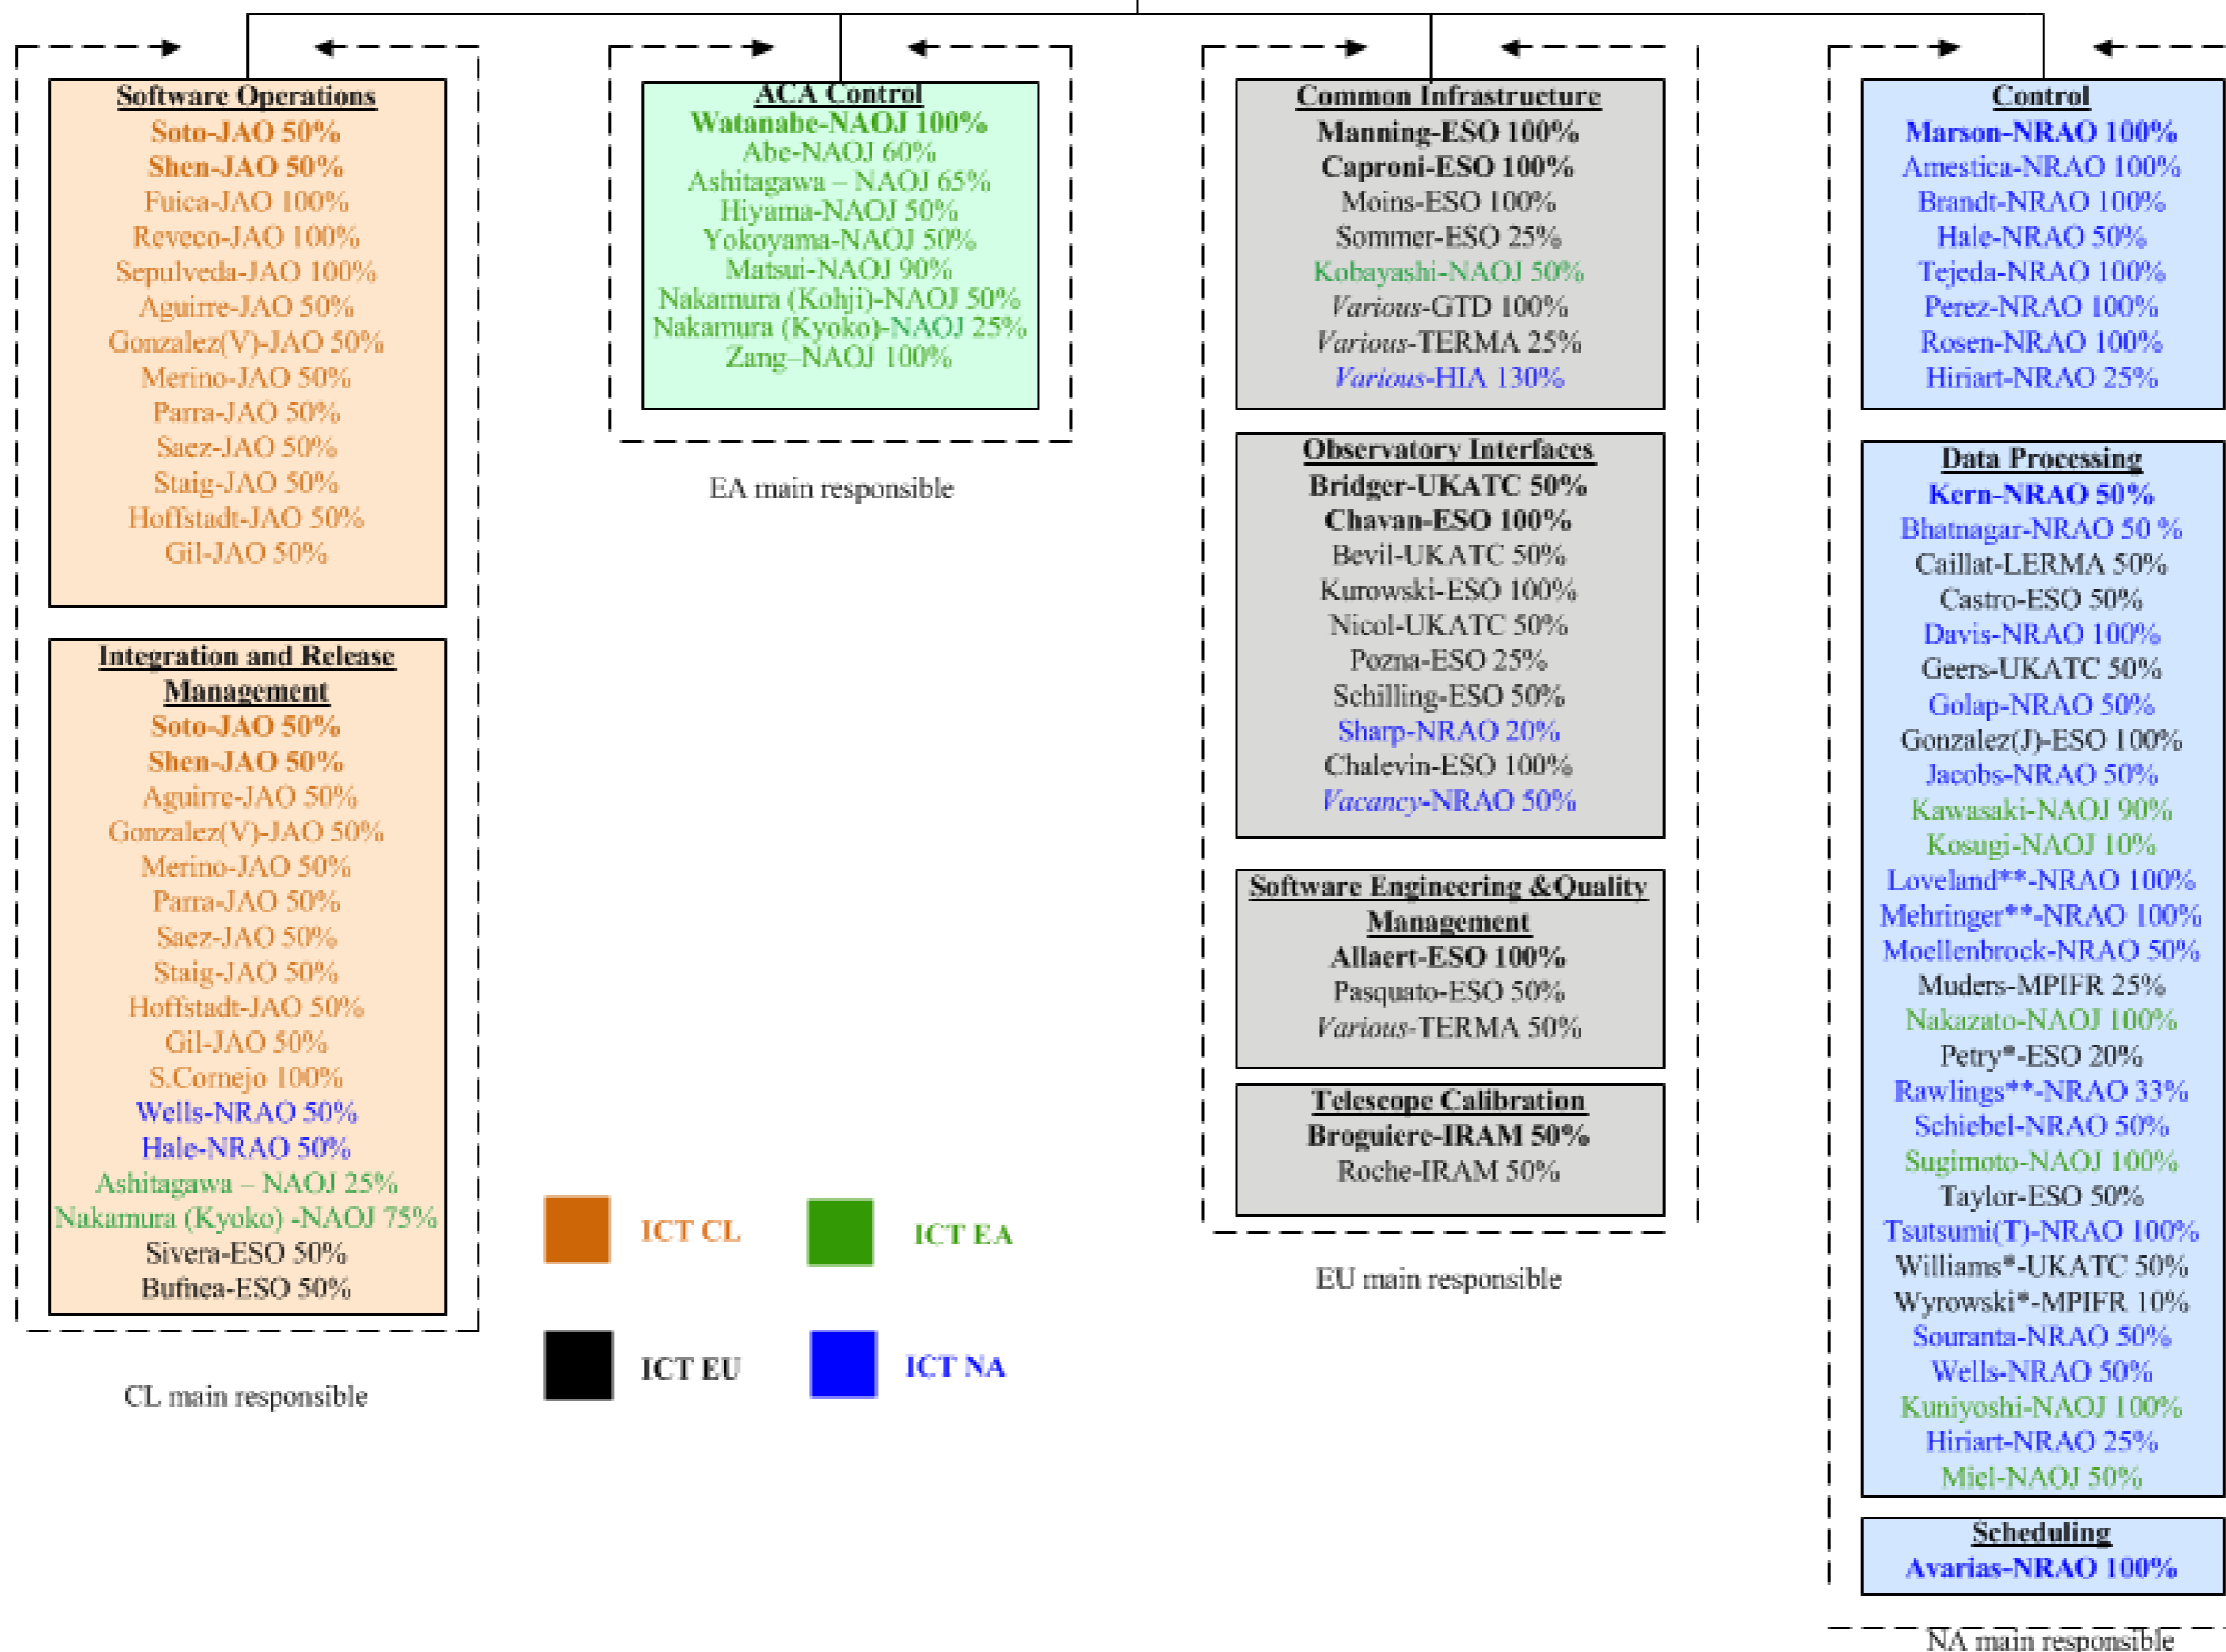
Software Operations
Soto-JAO 50%
Shen-JAO 50%
Fuica-JAO 100%
Reveco-JAO 100%
Sepulveda-JAO 100%
Aguirre-JAO 50%
Gonzalez(V)-JAO 50%
Merino-JAO 50%
Parra-JAO 50%
Saez-JAO 50%
Staig-JAO 50%
Hoffstadt-JAO 50%
Gil-JAO 50%

Integration and Release Management
Soto-JAO 50%
Shen-JAO 50%
Aguirre-JAO 50%
Gonzalez(V)-JAO 50%
Merino-JAO 50%
Parra-JAO 50%
Saez-JAO 50%
Staig-JAO 50%
Hoffstadt-JAO 50%
Gil-JAO 50%
S.Cornejo 100%
Wells-NRAO 50%
Hale-NRAO 50%
Ashitagawa – NAOJ 25%
Nakamura (Kyoko) -NAOJ 75%
Sivera-ESO 50%
Bufnea-ESO 50%

CL main responsible

ACA Control
Watanabe-NAOJ 100%
Abe-NAOJ 60%
Ashitagawa – NAOJ 65%
Hiyama-NAOJ 50%
Yokoyama-NAOJ 50%
Matsui-NAOJ 90%
Nakamura (Kohji)-NAOJ 50%
Nakamura (Kyoko)-NAOJ 25%
Zang–NAOJ 100%

EA main responsible

ICT CL
ICT EA
ICT EU
ICT NA

Common Infrastructure
Manning-ESO 100%
Caproni-ESO 100%
Moins-ESO 100%
Sommer-ESO 25%
Kobayashi-NAOJ 50%
Various-GTD 100%
Various-TERMA 25%
Various-HIA 130%

Observatory Interfaces
Bridger-UKATC 50%
Chavan-ESO 100%
Bevil-UKATC 50%
Kurowski-ESO 100%
Nicol-UKATC 50%
Pozna-ESO 25%
Schilling-ESO 50%
Sharp-NRAO 20%
Chalevin-ESO 100%
Vacancy-NRAO 50%

Software Engineering &Quality Management
Allaert-ESO 100%
Pasquato-ESO 50%
Various-TERMA 50%

Telescope Calibration
Broguiere-IRAM 50%
Roche-IRAM 50%

EU main responsible

Control
Marson-NRAO 100%
Amestica-NRAO 100%
Brandt-NRAO 100%
Hale-NRAO 50%
Tejeda-NRAO 100%
Perez-NRAO 100%
Rosen-NRAO 100%
Hiriart-NRAO 25%

Data Processing
Kern-NRAO 50%
Bhatnagar-NRAO 50 %
Caillat-LERMA 50%
Castro-ESO 50%
Davis-NRAO 100%
Geers-UKATC 50%
Golap-NRAO 50%
Gonzalez(J)-ESO 100%
Jacobs-NRAO 50%
Kawasaki-NAOJ 90%
Kosugi-NAOJ 10%
Loveland**-NRAO 100%
Mehringer**-NRAO 100%
Moellenbrock-NRAO 50%
Muders-MPIFR 25%
Nakazato-NAOJ 100%
Petry*-ESO 20%
Rawlings**-NRAO 33%
Schiebel-NRAO 50%
Sugimoto-NAOJ 100%
Taylor-ESO 50%
Tsutsumi(T)-NRAO 100%
Williams*-UKATC 50%
Wyrowski*-MPIFR 10%
Souranta-NRAO 50%
Wells-NRAO 50%
Kuniyoshi-NAOJ 100%
Hiriart-NRAO 25%
Miel-NAOJ 50%

Scheduling
Avarias-NRAO 100%

NA main responsible